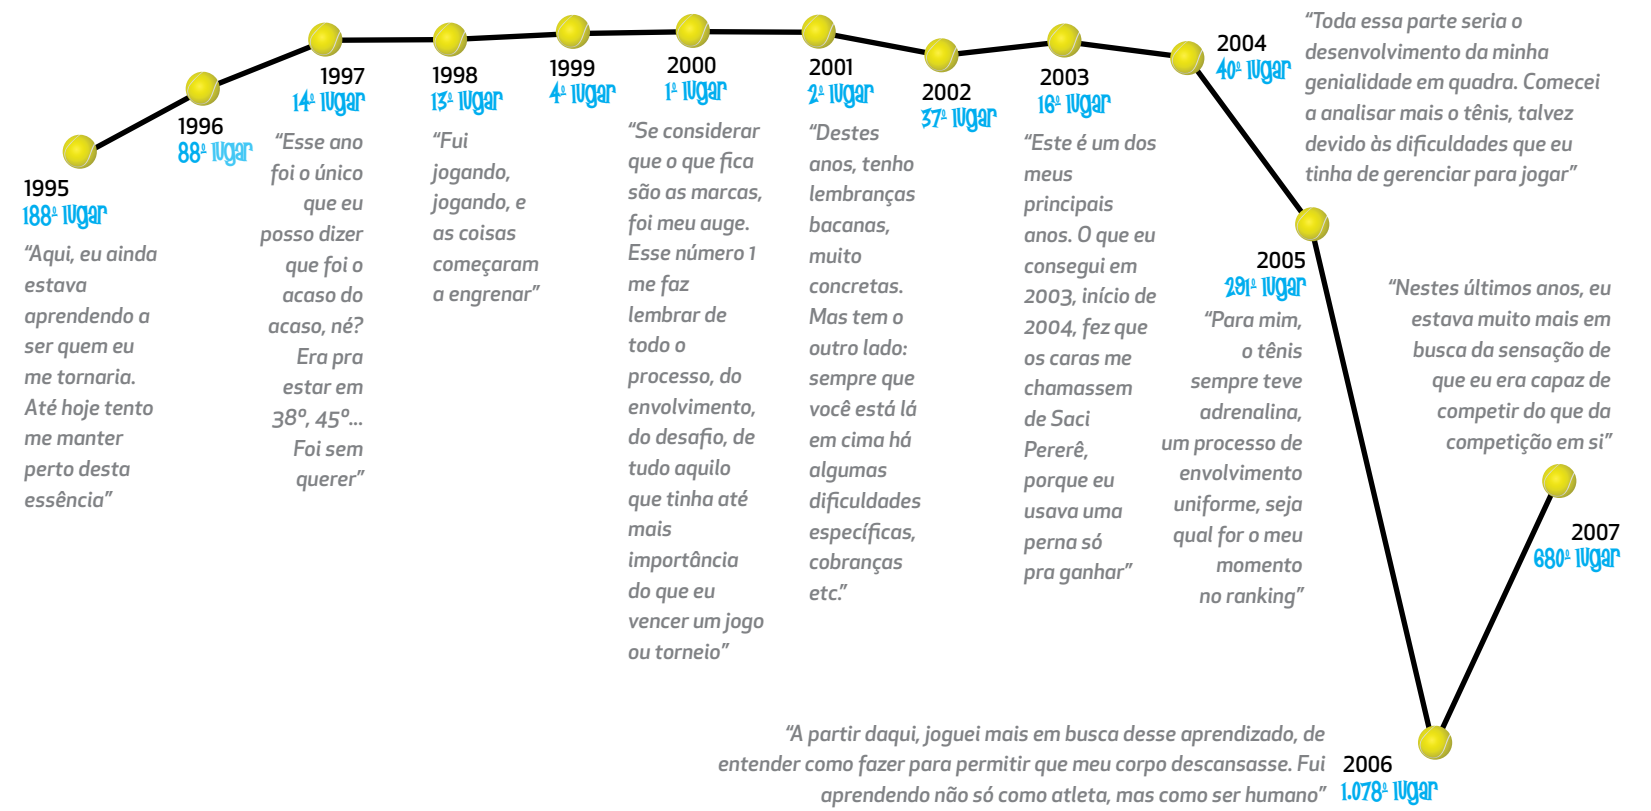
1995
188º lugar
"Aqui, eu ainda estava aprendendo a ser quem eu me tornaria. Até hoje tento me manter perto desta essência"

1996
88º lugar

1997
14º lugar
"Esse ano foi o único que eu posso dizer que foi o acaso do acaso, né? Era pra estar em 38º, 45º... Foi sem querer"

1998
13º lugar
"Fui jogando, jogando, e as coisas começaram a engrenar"

1999
4º lugar

2000
1º lugar
"Se considerar que o que fica são as marcas, foi meu auge. Esse número 1 me faz lembrar de todo o processo, do envolvimento, do desafio, de tudo aquilo que tinha até mais importância do que eu vencer um jogo ou torneio"

2001
2º lugar
"Destes anos, tenho lembranças bacanas, muito concretas. Mas tem o outro lado: sempre que você está lá em cima há algumas dificuldades específicas, cobranças etc."

2002
37º lugar

2003
16º lugar
"Este é um dos meus principais anos. O que eu consegui em 2003, início de 2004, fez que os caras me chamassem de Saci Pererê, porque eu usava uma perna só pra ganhar"

2004
40º lugar
"Toda essa parte seria o desenvolvimento da minha genialidade em quadra. Comecei a analisar mais o tênis, talvez devido às dificuldades que eu tinha de gerenciar para jogar"

2005
291º lugar
"Para mim, o tênis sempre teve adrenalina, um processo de envolvimento uniforme, seja qual for o meu momento no ranking"

"Nestes últimos anos, eu estava muito mais em busca da sensação de que eu era capaz de competir do que da competição em si"

2007
680º lugar

"A partir daqui, joguei mais em busca desse aprendizado, de entender como fazer para permitir que meu corpo descansasse. Fui aprendendo não só como atleta, mas como ser humano"

2006
1.078º lugar